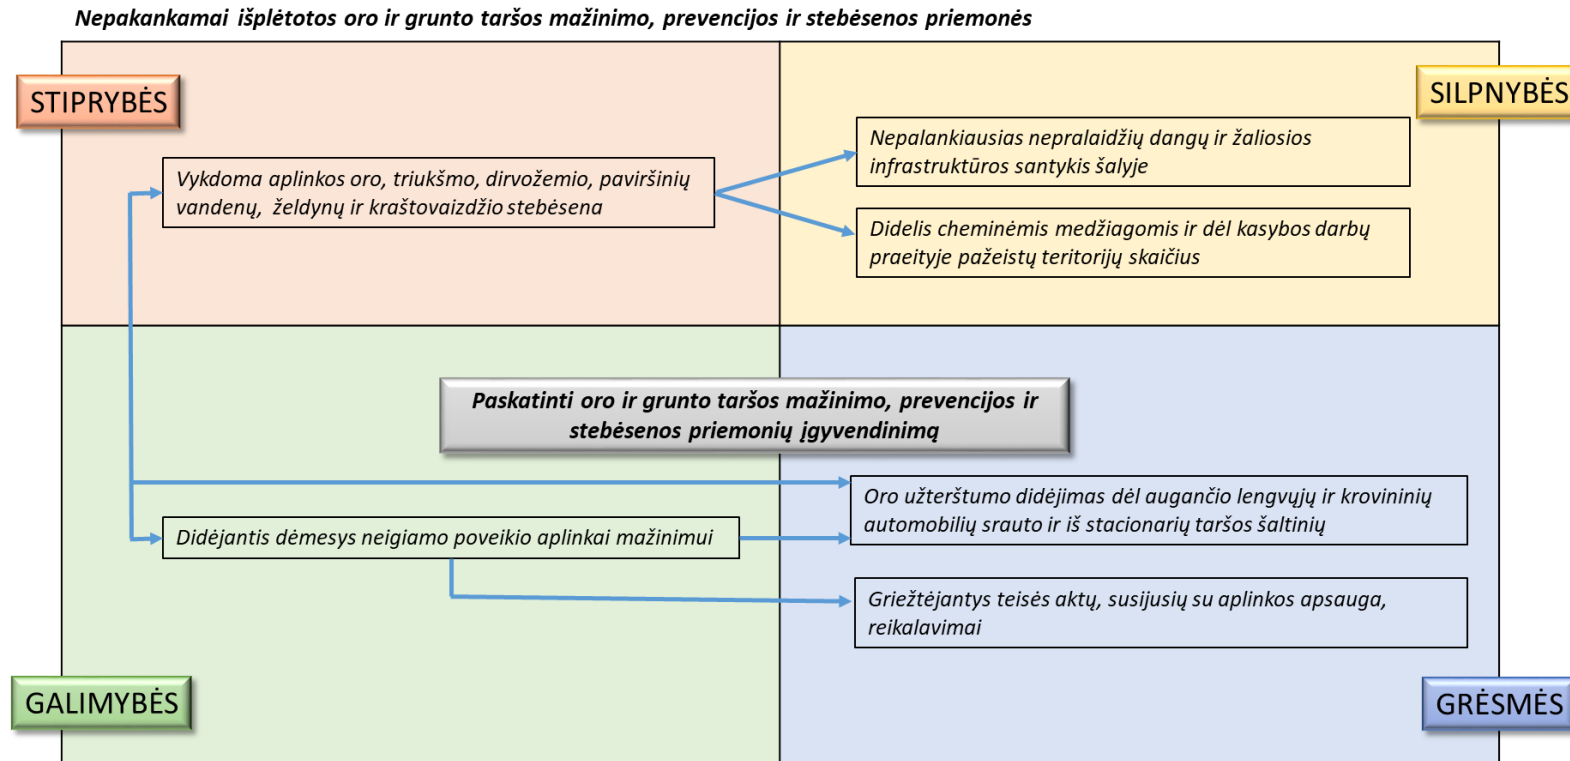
Nepakankamai išplėtotos oro ir grunto taršos mažinimo, prevencijos ir stebėsenos priemonės

STIPRYBĖS

SILPNYBĖS

Vykdoma aplinkos oro, triukšmo, dirvožemio, paviršinių vandenų, želdynų ir kraštovaizdžio stebėsena

Nepalankiausias nepralaidžių dangų ir žaliosios infrastruktūros santykis šalyje

Didelis cheminėmis medžiagomis ir dėl kasybos darbų praeityje pažeistų teritorijų skaičius

Paskatinti oro ir grunto taršos mažinimo, prevencijos ir stebėsenos priemonių įgyvendinimą

Oro užterštumo didėjimas dėl augančio lengvųjų ir krovininių automobilių srauto ir iš stacionarių taršos šaltinių

Didėjantis dėmesys neigiamo poveikio aplinkai mažinimui

Griežtėjantys teisės aktų, susijusių su aplinkos apsauga, reikalavimai

GALIMYBĖS

GRĖSMĖS